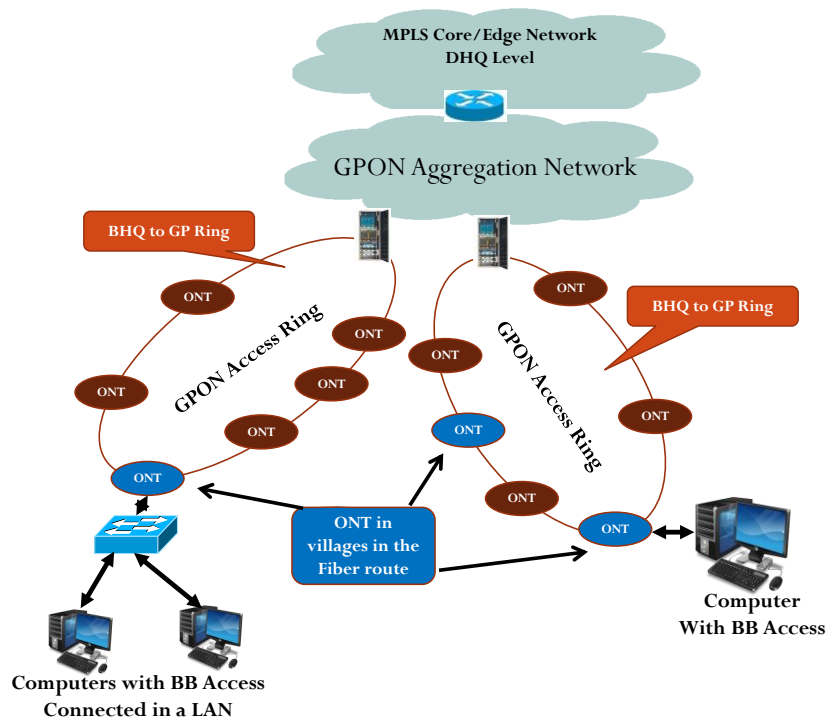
MPLS Core/Edge Network
DHQ Level

GPON Aggregation Network

BHQ to GP Ring

ONT

ONT

ONT

ONT

ONT

ONT

GPON Access Ring

ONT

ONT

ONT

BHQ to GP Ring

GPON Access Ring

ONT

ONT

ONT

ONT in villages in the Fiber route

Computer With BB Access

Computers with BB Access Connected in a LAN